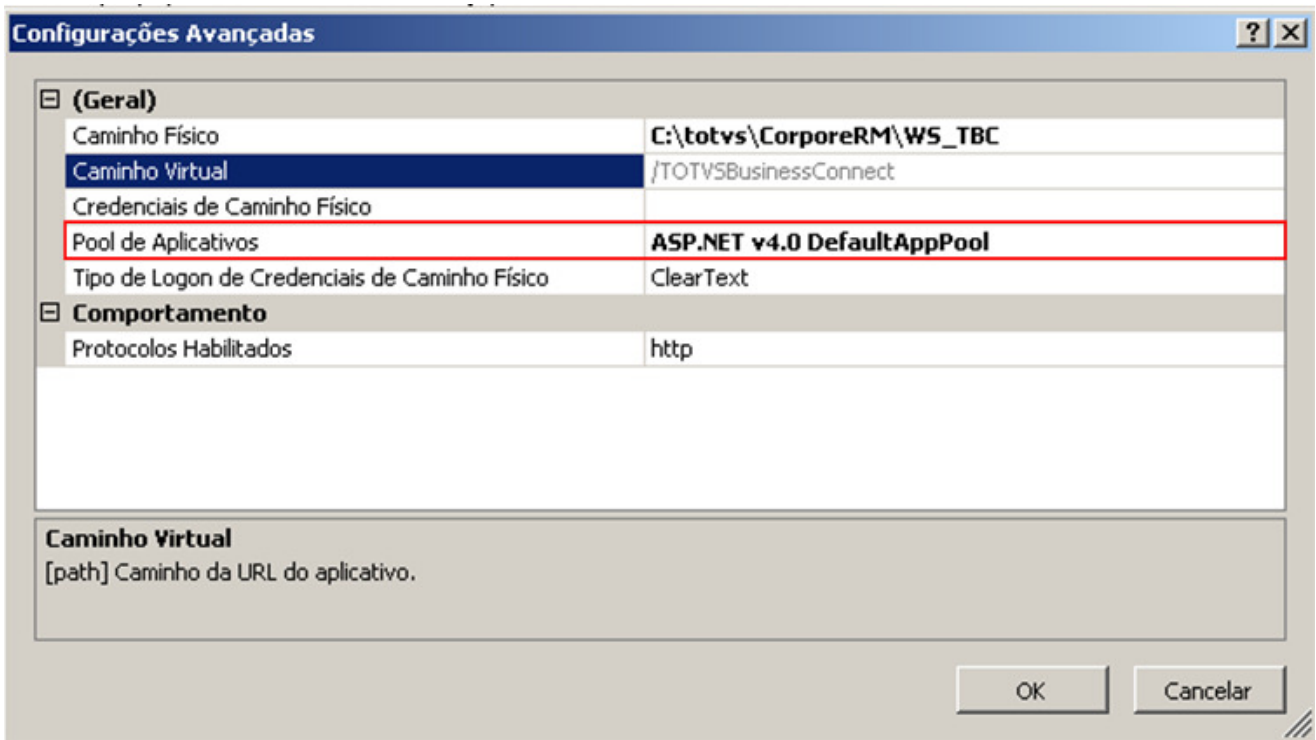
Configurações Avançadas

? X

⊟ (Geral)

| | |
|---|---|
| Caminho Físico | C:\totvs\CorporeRM\WS_TBC |
| Caminho Virtual | /TOTVSBusinessConnect |
| Credenciais de Caminho Físico | |
| Pool de Aplicativos | ASP.NET v4.0 DefaultAppPool |
| Tipo de Logon de Credenciais de Caminho Físico | ClearText |

⊟ Comportamento

| | |
|---|---|
| Protocolos Habilitados | http |

Caminho Virtual
[path] Caminho da URL do aplicativo.

OK

Cancelar